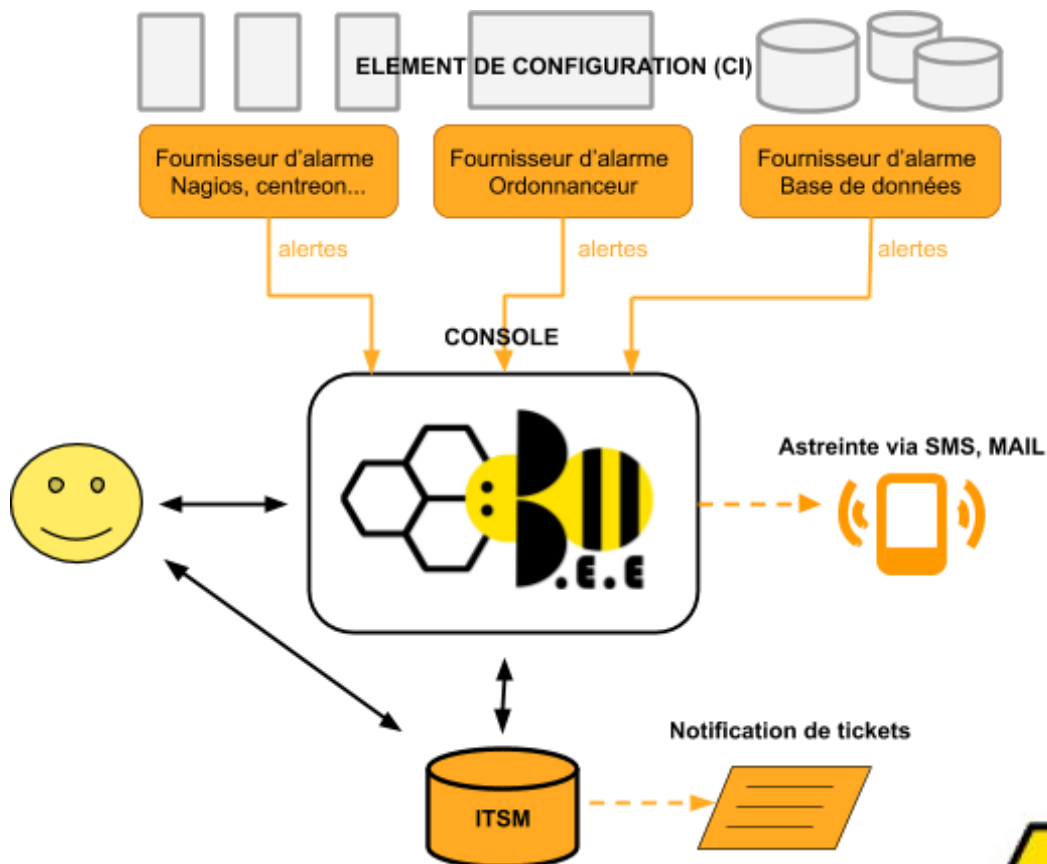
ELEMENT DE CONFIGURATION (CI)

Fournisseur d’alarme Nagios, centreon...

Fournisseur d’alarme Ordonnanceur

Fournisseur d’alarme Base de données

alertes

alertes

alertes

CONSOLE

B.E.E

Astreinte via SMS, MAIL

Notification de tickets

ITSM